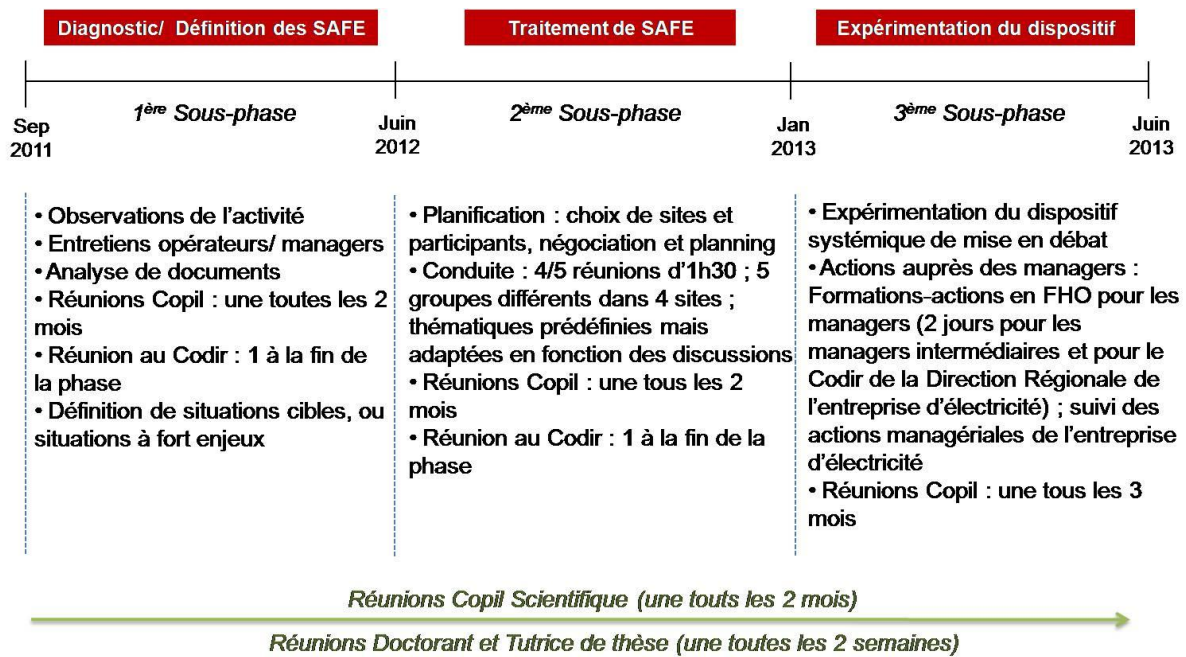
Diagnostic/ Définition des SAFE

Traitement de SAFE

Expérimentation du dispositif

$1^{ère}$ Sous-phase

$2^{ème}$ Sous-phase

$3^{ème}$ Sous-phase

Sep 2011

Juin 2012

Jan 2013

Juin 2013

• Observations de l'activité
• Entretiens opérateurs/ managers
• Analyse de documents
• Réunions Copil : une toutes les 2 mois
• Réunion au Codir : 1 à la fin de la phase
• Définition de situations cibles, ou situations à fort enjeux

• Planification : choix de sites et participants, négociation et planning
• Conduite : 4/5 réunions d'1h30 ; 5 groupes différents dans 4 sites ; thématiques prédéfinies mais adaptées en fonction des discussions
• Réunions Copil : une tous les 2 mois
• Réunion au Codir : 1 à la fin de la phase

• Expérimentation du dispositif systémique de mise en débat
• Actions auprès des managers : Formations-actions en FHO pour les managers (2 jours pour les managers intermédiaires et pour le Codir de la Direction Régionale de l'entreprise d'électricité) ; suivi des actions managériales de l'entreprise d'électricité
• Réunions Copil : une tous les 3 mois

Réunions Copil Scientifique (une touts les 2 mois)

Réunions Doctorant et Tutrice de thèse (une toutes les 2 semaines)